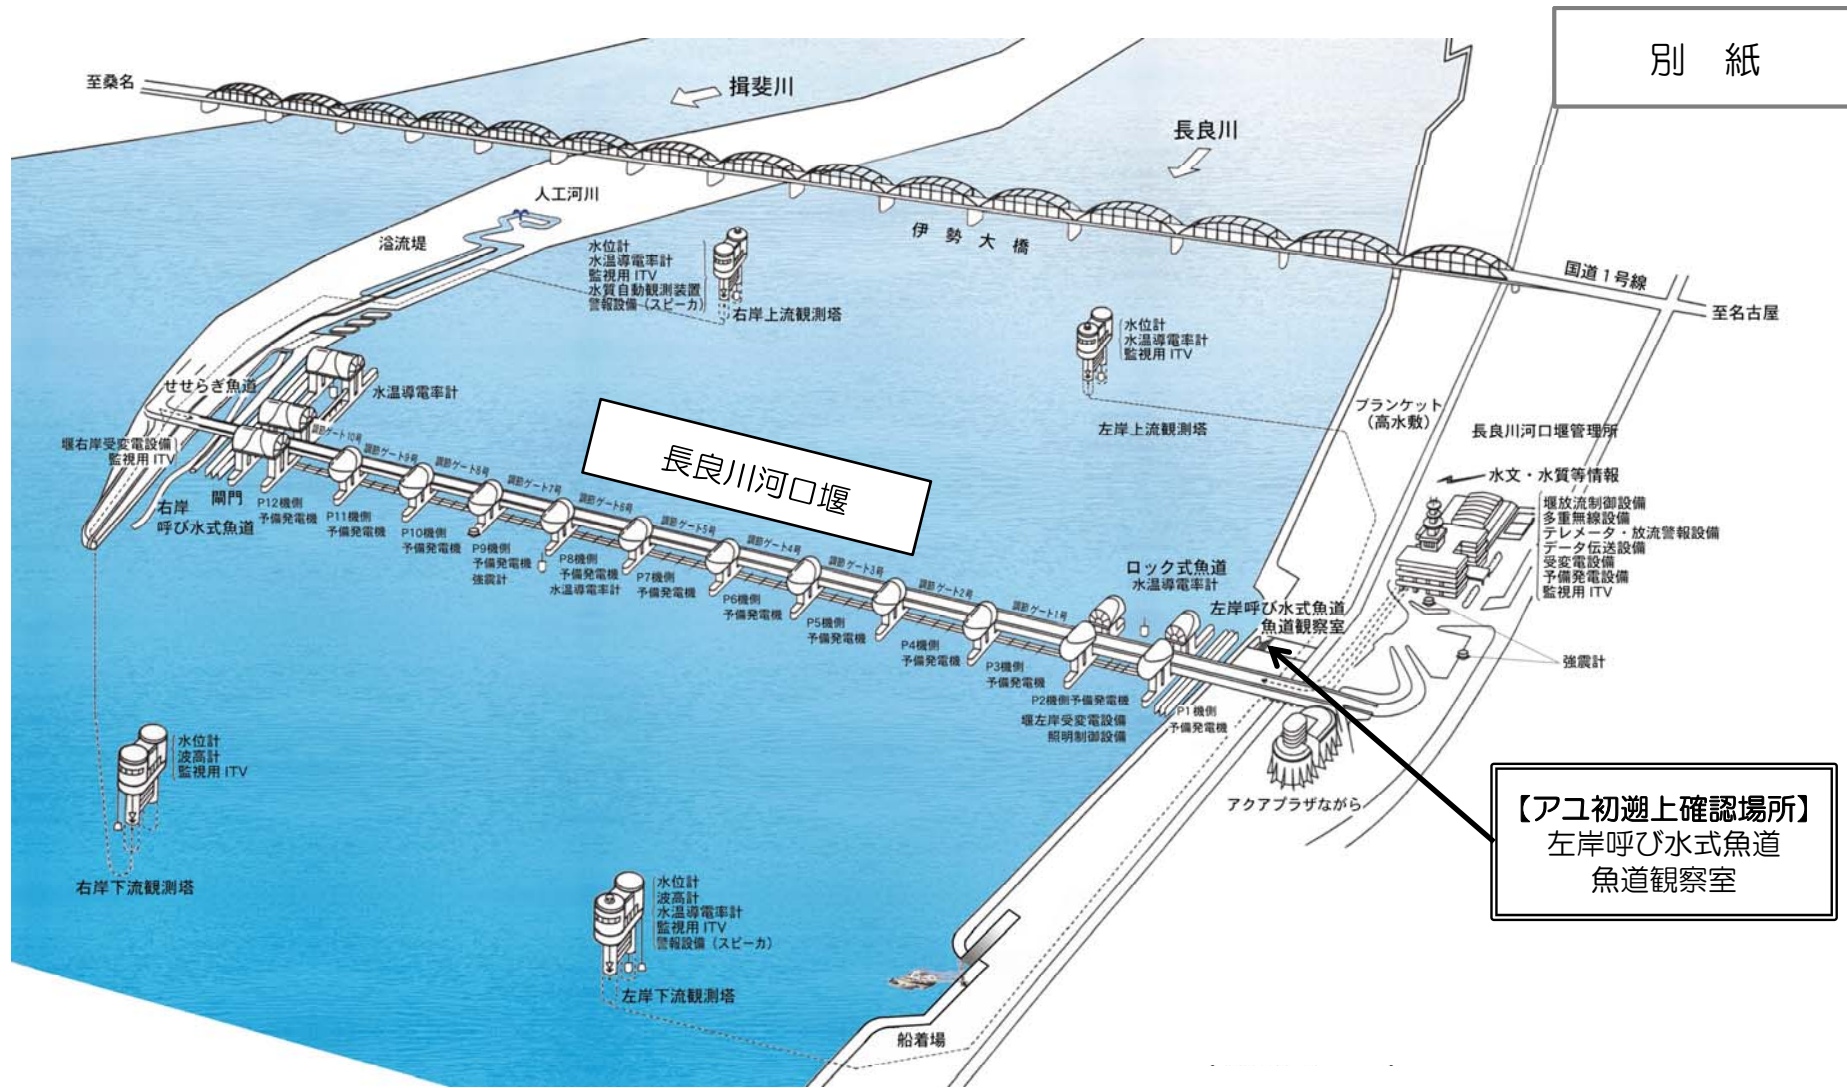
別　紙

至桑名

揖斐川

長良川

人工河川

伊勢大橋

国道1号線

至名古屋

澪流堤

水位計
水温導電率計
監視用 ITV
水質自動観測装置
警報設備（スピーカ）

右岸上流観測塔

水位計
水温導電率計
監視用 ITV

左岸上流観測塔

せせらぎ魚道

水温導電率計

堰右岸受変電設備
監視用 ITV

調節ゲート10号
調節ゲート9号
調節ゲート8号
調節ゲート7号
調節ゲート6号
調節ゲート5号
調節ゲート4号
調節ゲート3号
調節ゲート2号
調節ゲート1号

長良川河口堰

閘門

右岸
呼び水式魚道

P12機側
予備発電機
P11機側
予備発電機
P10機側
予備発電機
P9機側
予備発電機
強震計
P8機側
予備発電機
水温導電率計
P7機側
予備発電機
P6機側
予備発電機
P5機側
予備発電機
P4機側
予備発電機
P3機側
予備発電機
P2機側予備発電機
堰左岸受変電設備
照明制御設備
P1機側
予備発電機

ブランケット
（高水敷）

長良川河口堰管理所

水文・水質等情報

堰放流制御設備
多重無線設備
テレメータ・放流警報設備
データ伝送設備
受変電設備
予備発電設備
監視用 ITV

ロック式魚道
水温導電率計

左岸呼び水式魚道
魚道観察室

強震計

アクアプラザながら

【アユ初遡上確認場所】
左岸呼び水式魚道
魚道観察室

水位計
波高計
監視用 ITV

右岸下流観測塔

水位計
波高計
水温導電率計
監視用 ITV
警報設備（スピーカ）

左岸下流観測塔

船着場